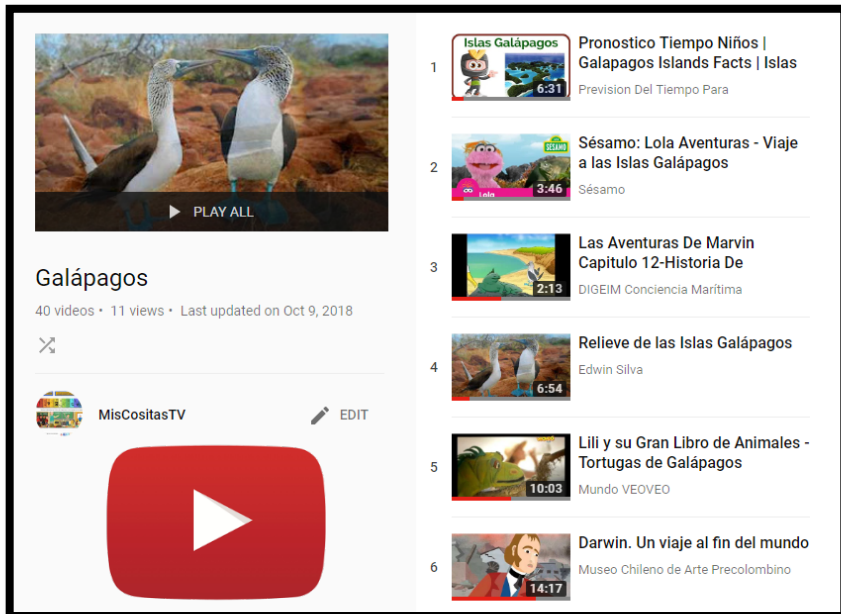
PLAY ALL

Galápagos

40 videos • 11 views • Last updated on Oct 9, 2018

MisCositasTV

EDIT

1

Islas Galápagos

6:31

Pronostico Tiempo Niños | Galapagos Islands Facts | Islas

Prevision Del Tiempo Para

2

SESAMO

Lola

3:46

Sésamo: Lola Aventuras - Viaje a las Islas Galápagos

Sésamo

3

2:13

Las Aventuras De Marvin Capitulo 12-Historia De

DIGEIM Conciencia Marítima

4

6:54

Relieve de las Islas Galápagos

Edwin Silva

5

10:03

Lili y su Gran Libro de Animales - Tortugas de Galápagos

Mundo VEOVEO

6

14:17

Darwin. Un viaje al fin del mundo

Museo Chileno de Arte Precolombino